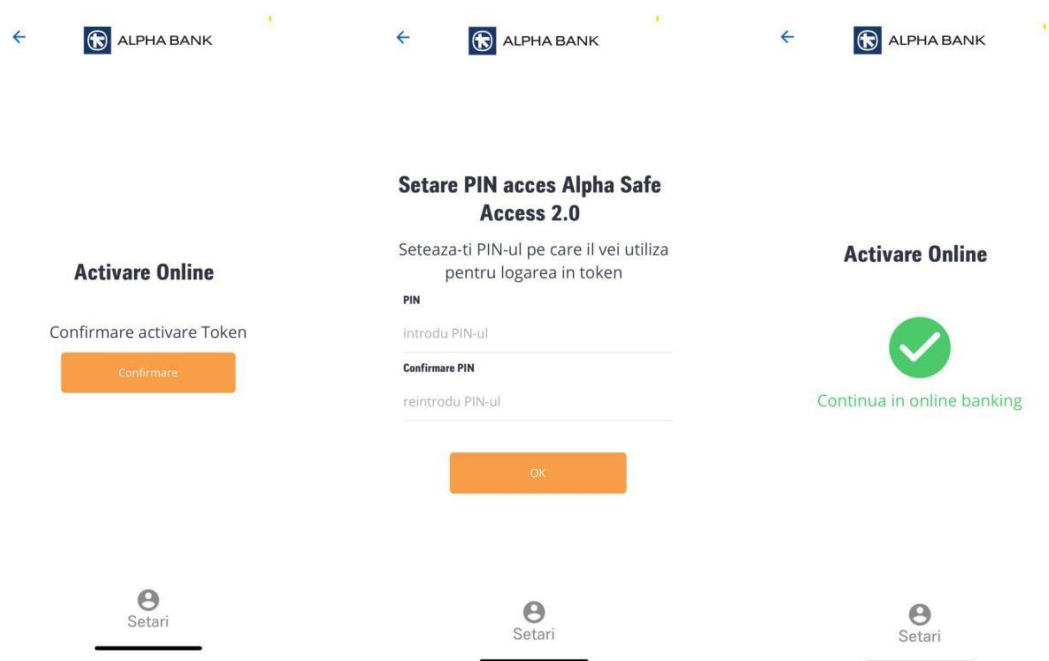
ALPHA BANK

Activare Online

Confirmare activare Token

Confirmare

Setari

ALPHA BANK

Setare PIN acces Alpha Safe Access 2.0

Seteaza-ti PIN-ul pe care il vei utiliza pentru logarea in token

PIN

introdu PIN-ul

Confirmare PIN

reintrodu PIN-ul

OK

Setari

ALPHA BANK

Activare Online

Continua in online banking

Setari